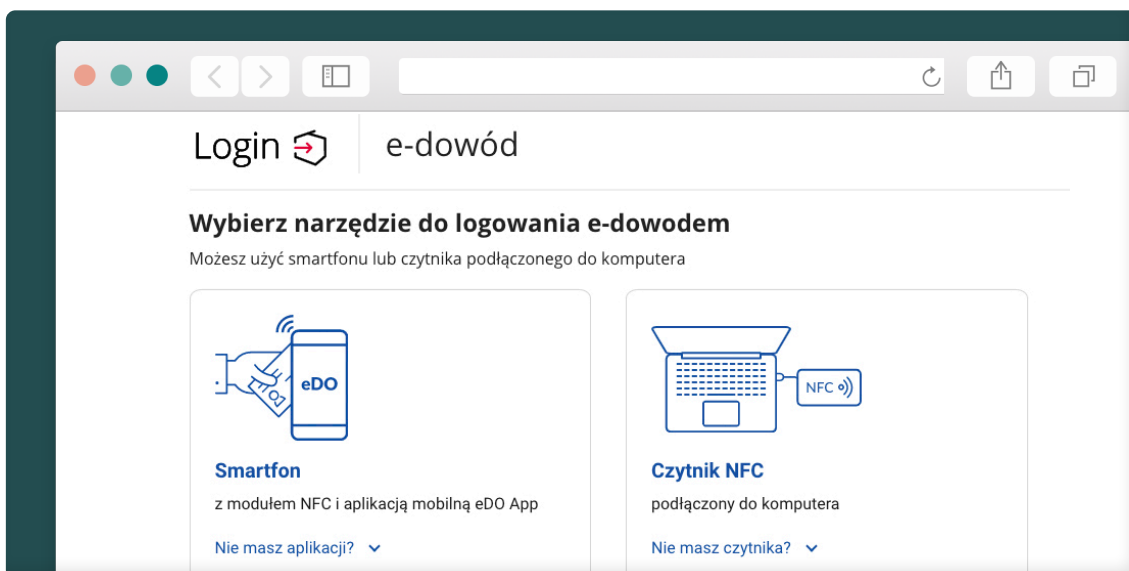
Login

e-dowód

Wybierz narzędzie do logowania e-dowodem

Możesz użyć smartfonu lub czytnika podłączonego do komputera

eDO

Smartfon

z modułem NFC i aplikacją mobilną eDO App

Nie masz aplikacji?

NFC

Czytnik NFC

podłączony do komputera

Nie masz czytnika?